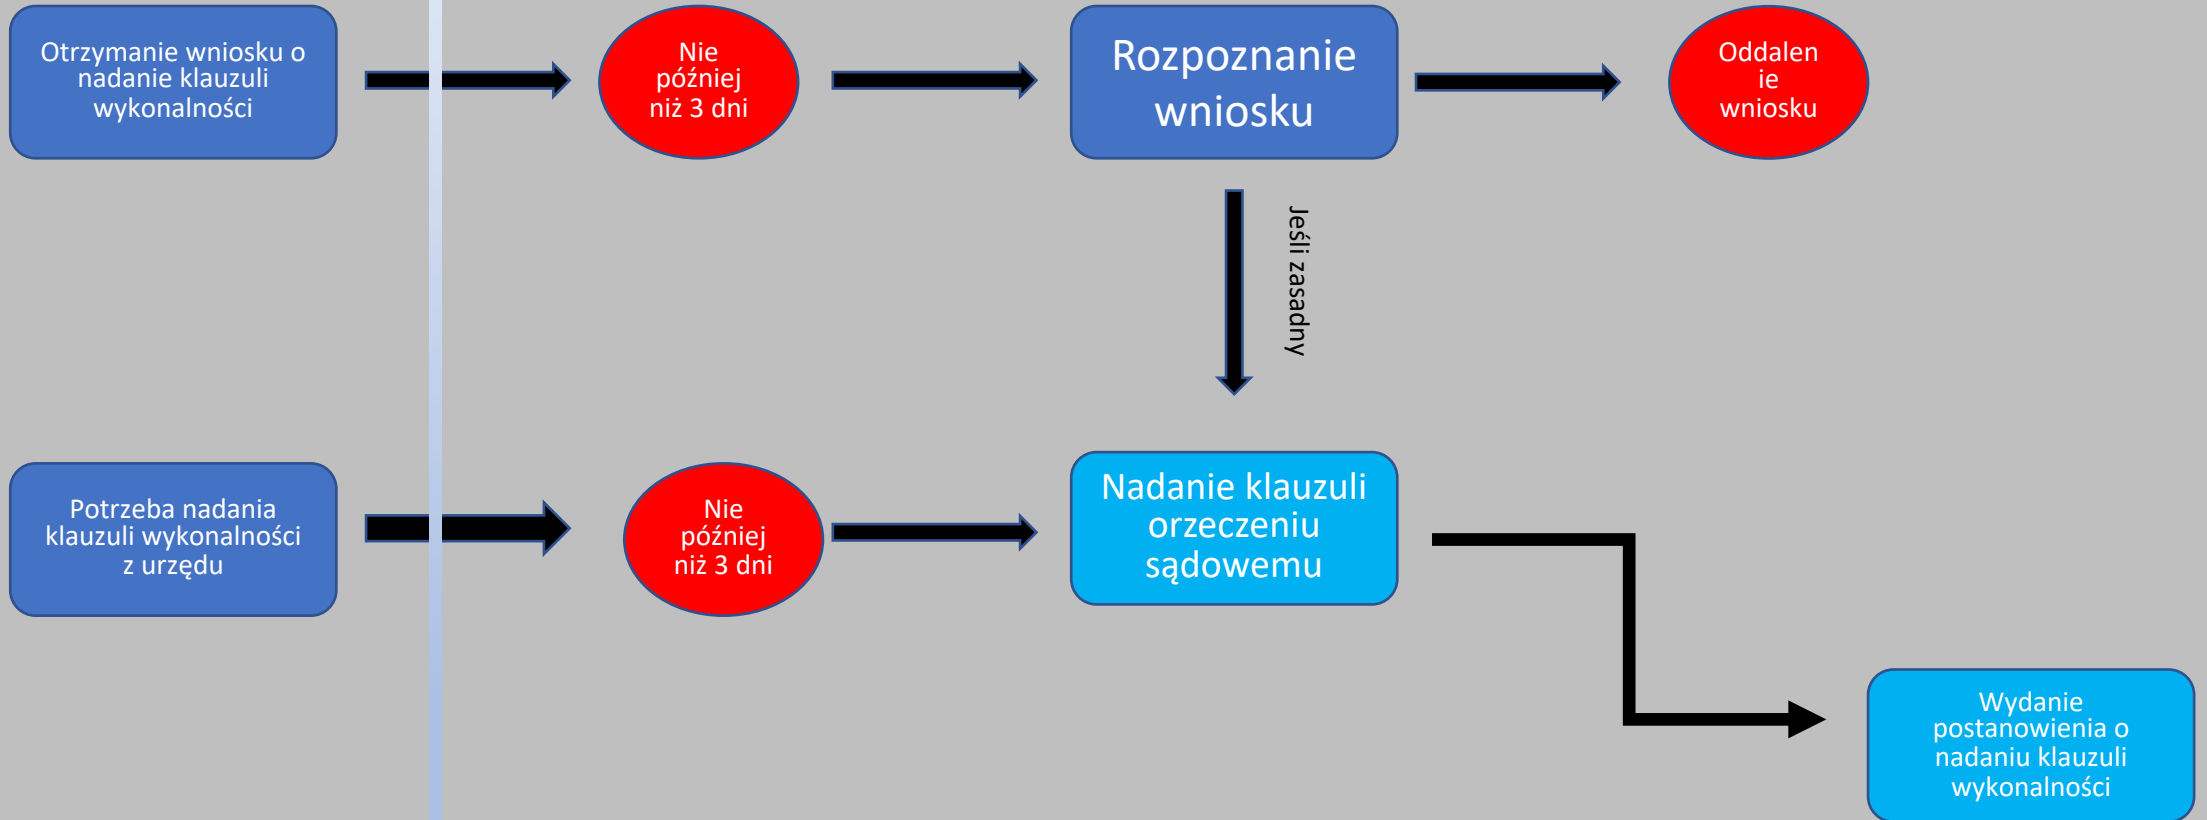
Otrzymanie wniosku o nadanie klauzuli wykonalności

Nie później niż 3 dni

Rozpoznanie wniosku

Oddalen ie wniosku

Jeśli zasadny

Potrzeba nadania klauzuli wykonalności z urzędu

Nie później niż 3 dni

Nadanie klauzuli orzeczeniu sądowemu

Wydanie postanowienia o nadaniu klauzuli wykonalności